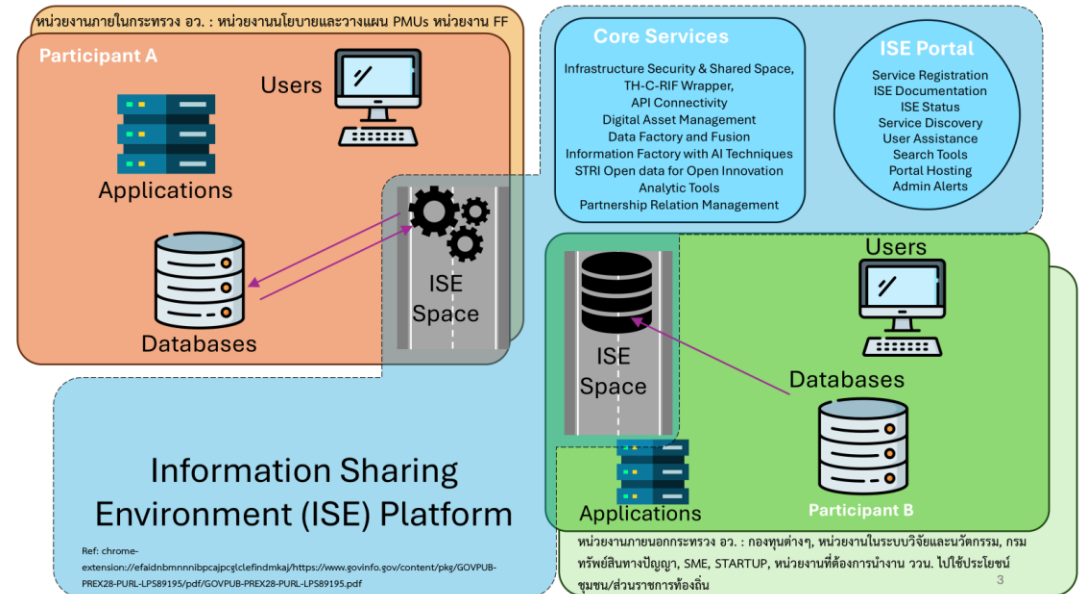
หน่วยงานภายในกระทรวง อว. : หน่วยงานนโยบายและวางแผน PMUs หน่วยงาน FF

Participant A

Users

Applications

Databases

ISE Space

Core Services

Infrastructure Security & Shared Space, TH-C-RIF Wrapper, API Connectivity Digital Asset Management Data Factory and Fusion Information Factory with AI Techniques STRI Open data for Open Innovation Analytic Tools Partnership Relation Management

ISE Portal

Service Registration ISE Documentation ISE Status Service Discovery User Assistance Search Tools Portal Hosting Admin Alerts

Users

ISE Space

Databases

Applications

Participant B

Information Sharing Environment (ISE) Platform

Ref: chrome-extension://efaidnbmnnnibpcajpcglclefindmkaj/https://www.govinfo.gov/content/pkg/GOVPUB-PREX28-PURL-LPS89195/pdf/GOVPUB-PREX28-PURL-LPS89195.pdf

หน่วยงานภายนอกกระทรวง อว. : กองทุนต่างๆ, หน่วยงานในระบบวิจัยและนวัตกรรม, กรมทรัพย์สินทางปัญญา, SME, STARTUP, หน่วยงานที่ต้องการนำงาน ววน. ไปใช้ประโยชน์ ชุมชน/ส่วนราชการท้องถิ่น

3